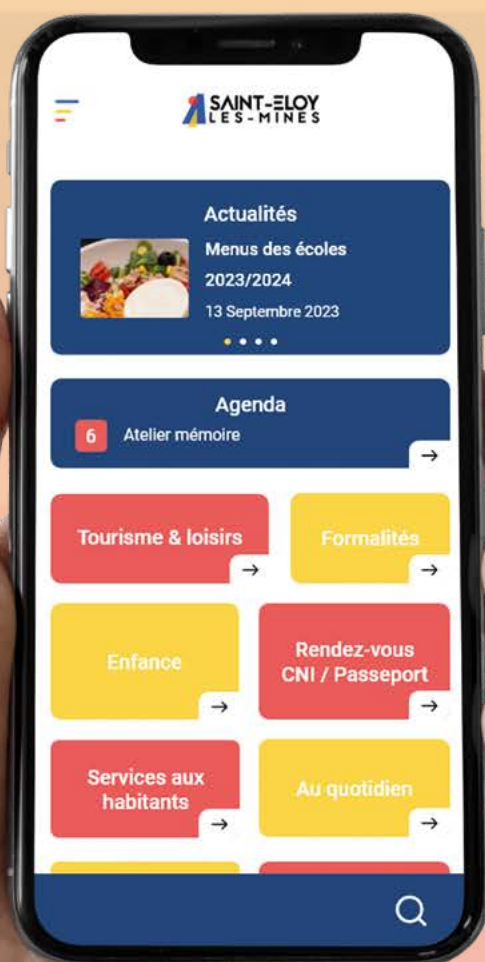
SAINT-ELOY
LES-MINES

Actualités
Menus des écoles 2023/2024
13 Septembre 2023

Agenda
6 Atelier mémoire
→

Tourisme & loisirs
→

Formalités
→

Enfance
→

Rendez-vous CNI / Passeport
→

Services aux habitants
→

Au quotidien
→